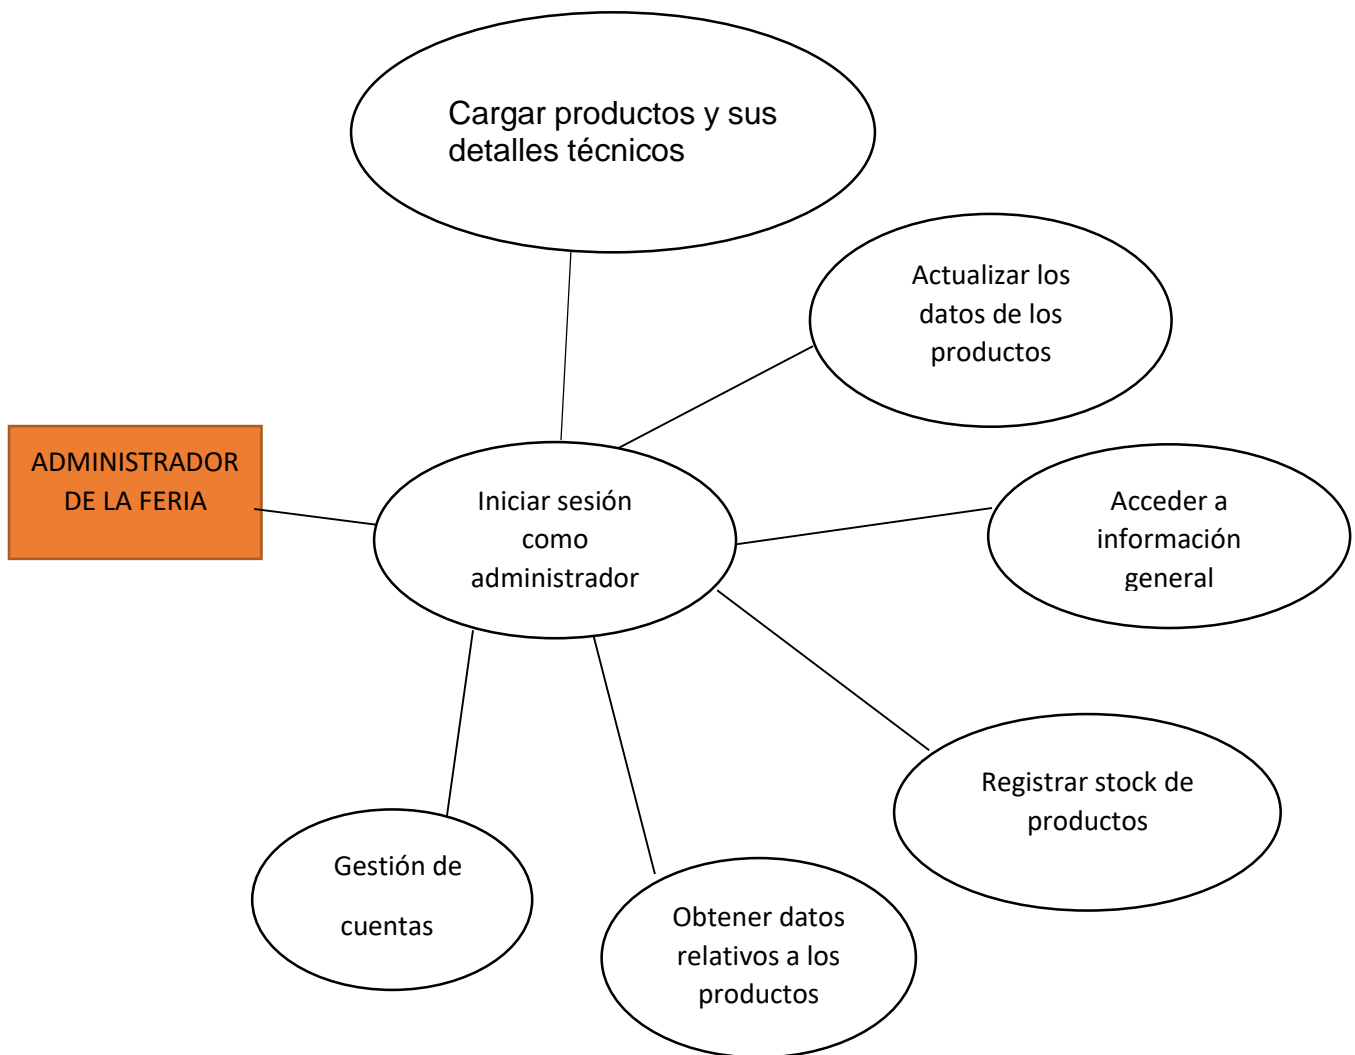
Cargar productos y sus detalles técnicos

Actualizar los datos de los productos

ADMINISTRADOR DE LA FERIA

Iniciar sesión como administrador

Acceder a información general

Registrar stock de productos

Gestión de cuentas

Obtener datos relativos a los productos